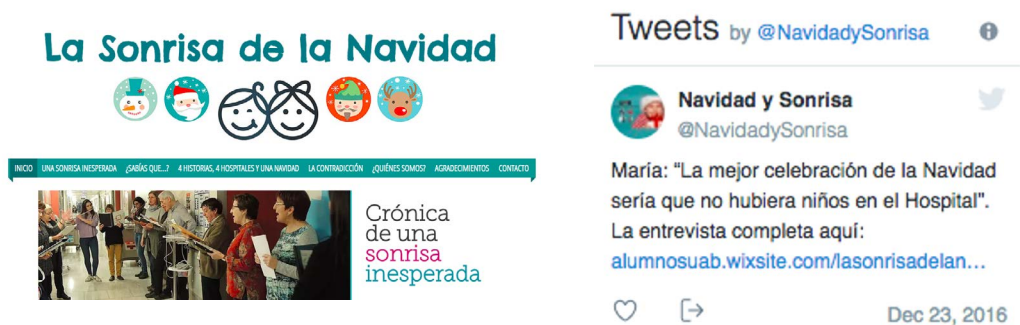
La Sonrisa de la Navidad

INICIO UNA SONRISA INESPERADA ¿SABÍAS QUE...? 4 HISTORIAS, 4 HOSPITALES Y UNA NAVIDAD LA CONTRADICCIÓN ¿QUIÉNES SOMOS? AGRADECIMIENTOS CONTACTO

Crónica de una sonrisa inesperada

Tweets by @NavidadySonrisa

Navidad y Sonrisa
@NavidadySonrisa

María: "La mejor celebración de la Navidad sería que no hubiera niños en el Hospital". La entrevista completa aquí: alumnosuab.wixsite.com/lasonrisadelan...

Dec 23, 2016